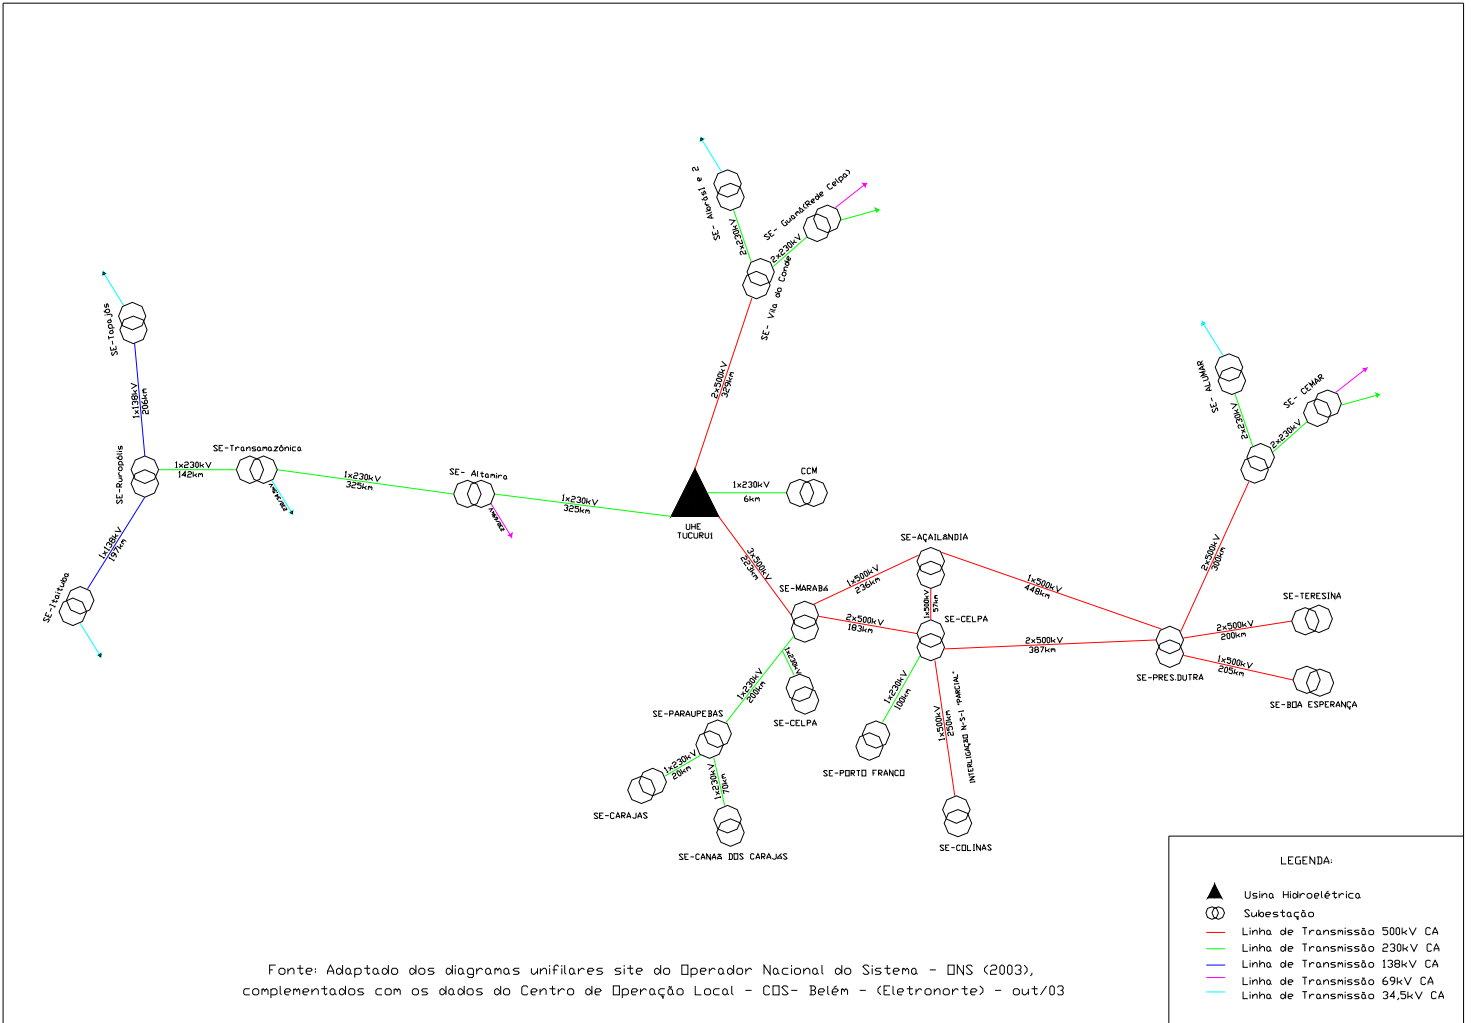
SE- Albrás I e 2
2x230kV
SE- Guamá(Rede Celpa)
2x230kV
SE- Vila do Conde
2x500kV
329km

SE-Tapajós
1x138kV
206km
SE-Rurópolis
1x230kV
142km
SE-Transamazônica
1x230kV
325km
SE- Altamira
1x230kV
325km
UHE TUCURUI
1x230kV
6km
CCM
1x138kV
197km
SE-Itaituba

SE- ALUMAR
2x230kV
SE- CEMAR
2x230kV
2x500kV
300km

3x500kV
223km
SE-MARABÁ
1x500kV
236km
SE-AÇAILÂNDIA
1x500kV
57km
SE-CELPA
1x500kV
448km
2x500kV
183km
2x500kV
387km
SE-PRES.DUTRA
2x500kV
200km
SE-TERESINA
1x500kV
205km
SE-BOA ESPERANÇA
1x230kV
SE-CELPA
1x230kV
200km
SE-PARAUPEBAS
1x230kV
20km
SE-CARAJAS
1x230kV
70km
SE-CANAÃ DOS CARAJAS
1x230kV
100km
SE-PORTO FRANCO
1x500kV
230km
INTERLIGAÇÃO N-S-I "PARCIAL"
SE-COLINAS

LEGENDA:
Usina Hidroelétrica
Subestação
Linha de Transmissão 500kV CA
Linha de Transmissão 230kV CA
Linha de Transmissão 138kV CA
Linha de Transmissão 69kV CA
Linha de Transmissão 34,5kV CA

Fonte: Adaptado dos diagramas unifilares site do Operador Nacional do Sistema - ONS (2003), complementados com os dados do Centro de Operação Local - COS- Belém - (Eletronorte) - out/03